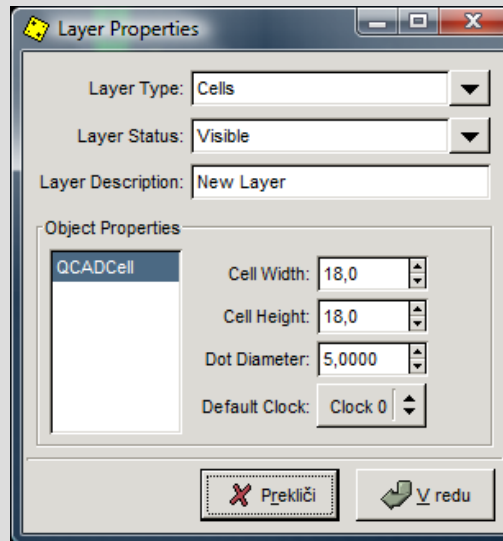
Layer Properties

Layer Type: Cells

Layer Status: Visible

Layer Description: New Layer

Object Properties

QCADCell

Cell Width: 18,0

Cell Height: 18,0

Dot Diameter: 5,0000

Default Clock: Clock 0

Prekliči

V redu